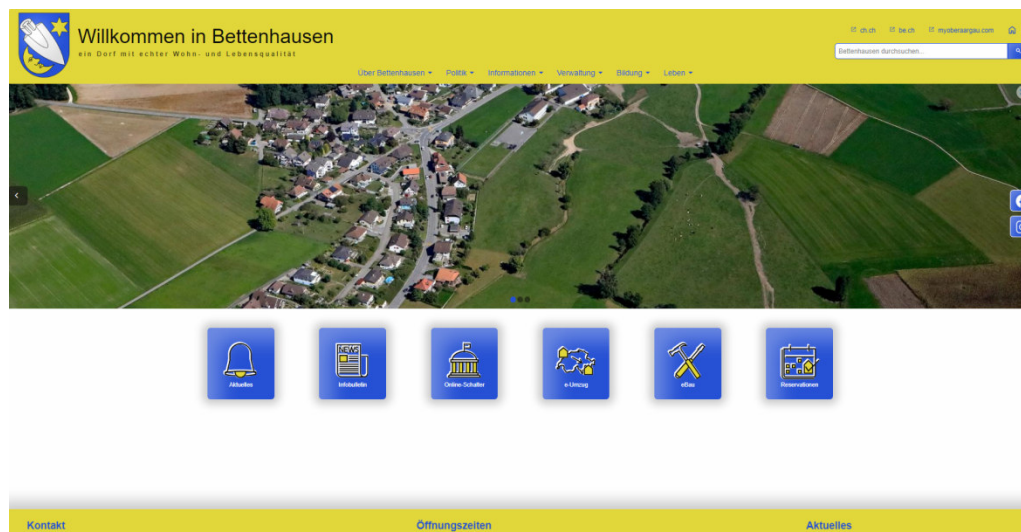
Willkommen in Bettenhausen
ein Dorf mit echter Wohn- und Lebensqualität

ch.ch be.ch myoberaargau.com

Bettenhausen durchsuchen...

Über Bettenhausen Politik Informationen Verwaltung Bildung Leben

Aktuelles
Infobulletin
Online-Schalter
e-Umzug
eBau
Reservationen

Kontakt
Öffnungszeiten
Aktuelles